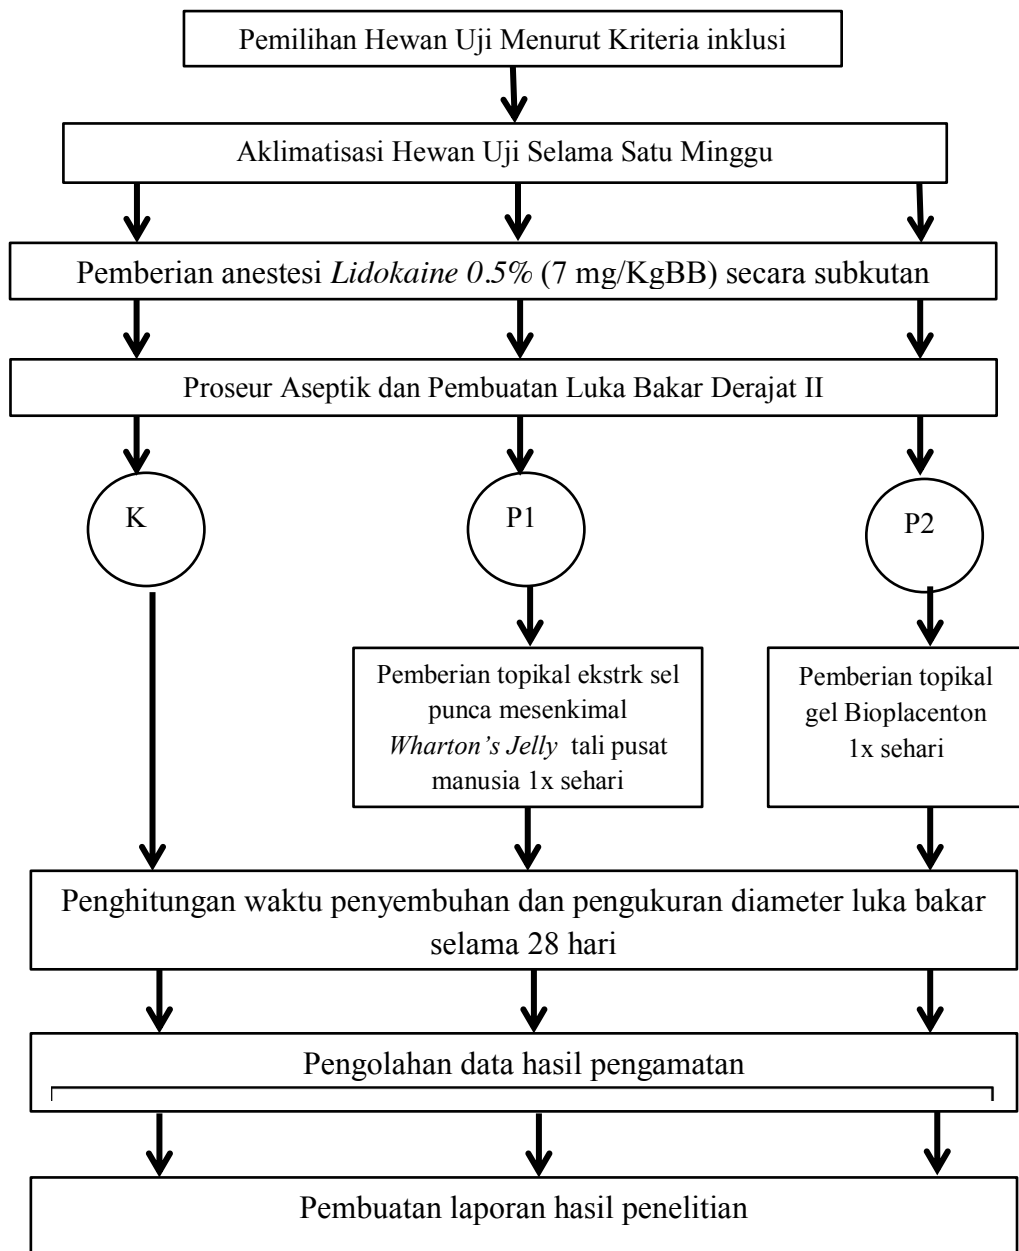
Pemilihan Hewan Uji Menurut Kriteria inklusi

Aklimatisasi Hewan Uji Selama Satu Minggu

Pemberian anestesi *Lidokaine 0.5%* (7 mg/KgBB) secara subkutan

Proseur Aseptik dan Pembuatan Luka Bakar Derajat II

K

P1

P2

Pemberian topikal ekstrk sel punca mesenkimal *Wharton's Jelly* tali pusat manusia 1x sehari

Pemberian topikal gel Bioplacenton 1x sehari

Penghitungan waktu penyembuhan dan pengukuran diameter luka bakar selama 28 hari

Pengolahan data hasil pengamatan

Pembuatan laporan hasil penelitian